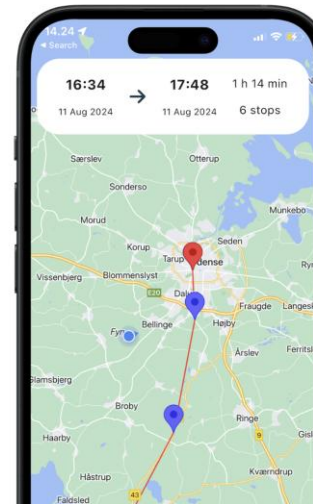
14.24
◂ Search

16:34
11 Aug 2024
→
17:48
11 Aug 2024
1 h 14 min
6 stops

Særslev
Otterup
Sonderso
Munkebo
Morud
Korup
Seden
Tarup
Odense
Vissenbjerg
Blommenslyst
E20
Dalum
Fraugde
Langeskov
Fyn
Bellinge
Højby
Årslev
Ferritslev
Glamsbjerg
Broby
Ringe
Haarby
9
Håstrup
Kværndrup
43
Faldsled